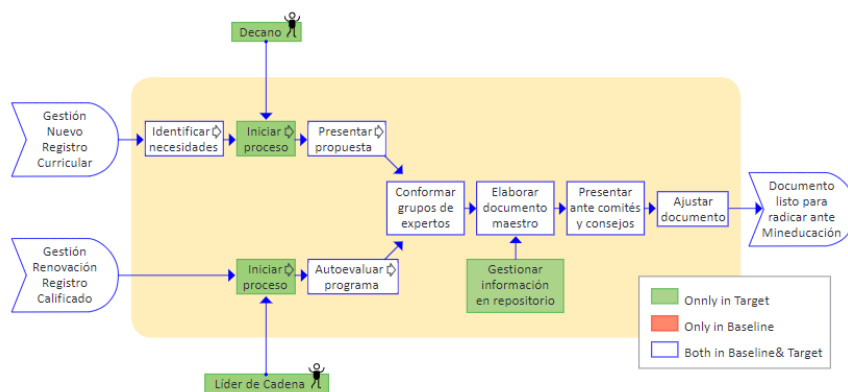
Decano

Gestión Nuevo Registro Curricular

Identificar necesidades

Iniciar proceso

Presentar propuesta

Conformar grupos de expertos

Elaborar documento maestro

Presentar ante comités y consejos

Ajustar documento

Documento listo para radicar ante Mineducación

Gestión Renovación Registro Calificado

Iniciar proceso

Autoevaluar programa

Gestionar información en repositorio

Líder de Cadena

Only in Target

Only in Baseline

Both in Baseline& Target